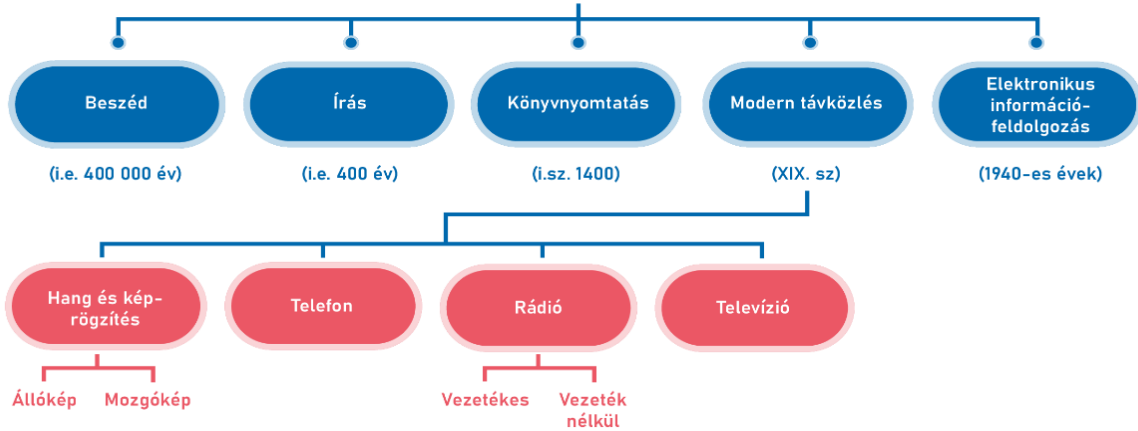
Beszéd
(i.e. 400 000 év)

Írás
(i.e. 400 év)

Könyvnyomtatás
(i.sz. 1400)

Modern távközlés
(XIX. sz)

Elektronikus információ-feldolgozás
(1940-es évek)

Hang és kép-rögzítés

Telefon

Rádió

Televízió

Állókép

Mozgókép

Vezetékes

Vezeték nélkül